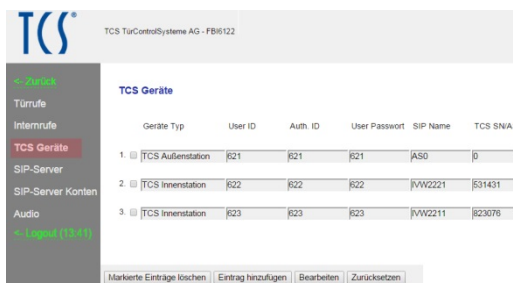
TCS®

TCS TürControlSysteme AG - FBI6122

<- Zurück
Türrufe
Internrufe
TCS Geräte
SIP-Server
SIP-Server Konten
Audio
<- Logout (13:41)

TCS Geräte

| | Geräte Typ | User ID | Auth. ID | User Passwort | SIP Name | TCS SN/A |
|---|---|---|---|---|---|---|
| 1. | TCS Außenstation | 621 | 621 | 621 | AS0 | 0 |
| 2. | TCS Innenstation | 622 | 622 | 622 | IVW2221 | 531431 |
| 3. | TCS Innenstation | 623 | 623 | 623 | IVW2211 | 823076 |

Markierte Einträge löschen | Eintrag hinzufügen | Bearbeiten | Zurücksetzen